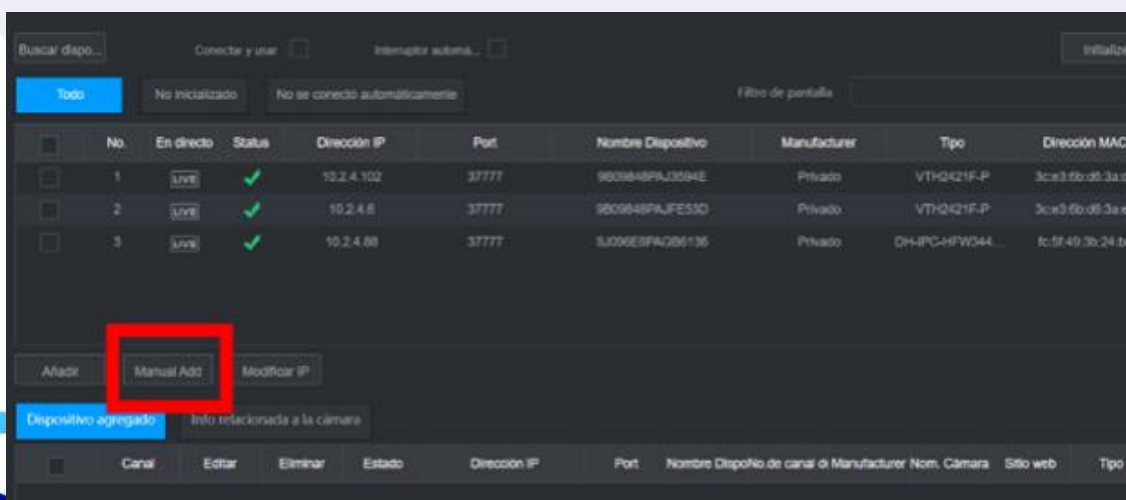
Buscar dispo...

Conectar y usar

Interruptor automá...

Initialize

Todo

No inicializado

No se conectó automáticamente

Filtro de pantalla

| | No. | En directo | Status | Dirección IP | Port | Nombre Dispositivo | Manufacturer | Tipo | Dirección MAC |
|---|---|---|---|---|---|---|---|---|---|
| | 1 | LIVE | ✓ | 10.2.4.102 | 37777 | 9B09848PAJ3594E | Privado | VTH2421F-P | 3c:e3:6b:d6:3a: |
| | 2 | LIVE | ✓ | 10.2.4.6 | 37777 | 9B09848PAJFE53D | Privado | VTH2421F-P | 3c:e3:6b:d6:3a: |
| | 3 | LIVE | ✓ | 10.2.4.88 | 37777 | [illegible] | Privado | DH-IPC-HFW344... | fc:5f:49:3b:24: |

Añadir

Manual Add

Modificar IP

Dispositivo agregado

Info relacionada a la cámara

| | Canal | Editar | Eliminar | Estado | Dirección IP | Port | Nombre Dispo | No.de canal di | Manufacturer | Nom. Cámara | Sitio web | Tipo |
|---|---|---|---|---|---|---|---|---|---|---|---|---|